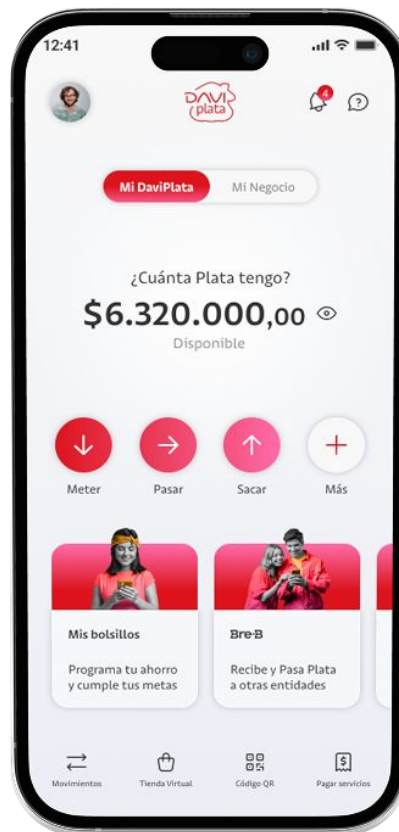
12:41

DAVI plata

4

Mi DaviPlata

Mi Negocio

¿Cuánta Plata tengo?

$6.320.000,00

Disponible

Meter

Pasar

Sacar

Más

Mis bolsillos

Programa tu ahorro y cumple tus metas

Bre-B

Recibe y Pasa Plata a otras entidades

Movimientos

Tienda Virtual

Código QR

Pagar servicios